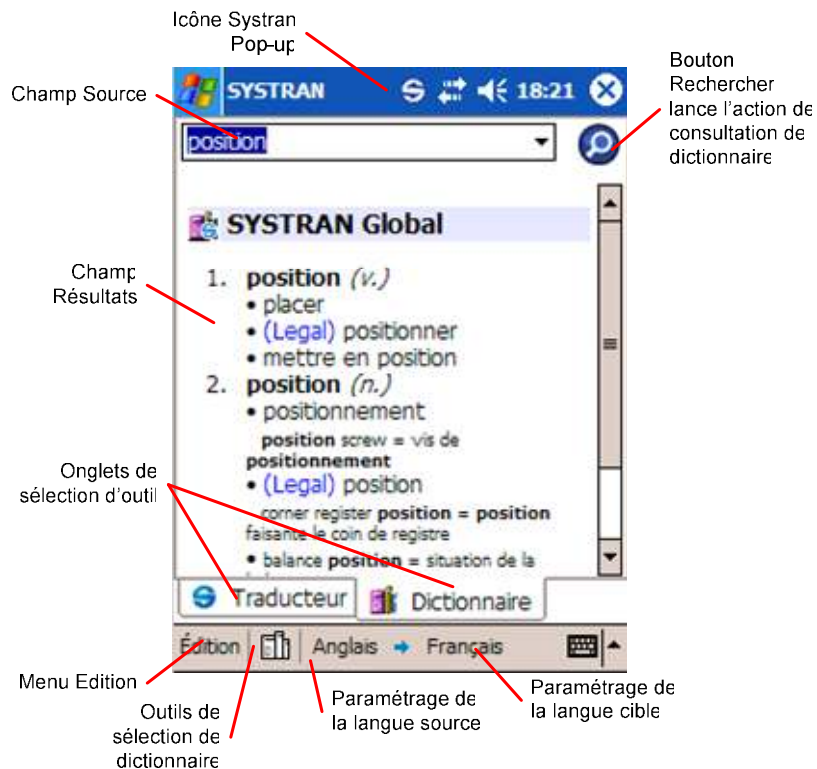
Icône Systran Pop-up

Champ Source

Bouton Rechercher lance l'action de consultation de dictionnaire

SYSTRAN 18:21

position

SYSTRAN Global

1. position (v.)
• placer
• (Legal) positionner
• mettre en position
2. position (n.)
• positionnement
position screw = vis de positionnement
• (Legal) position
corner register position = position faisante le coin de registre
• balance position = situation de la

Champ Résultats

Onglets de sélection d'outil

Traducteur
Dictionnaire

Edition
Anglais
Français

Menu Edition

Outils de sélection de dictionnaire

Paramétrage de la langue source

Paramétrage de la langue cible